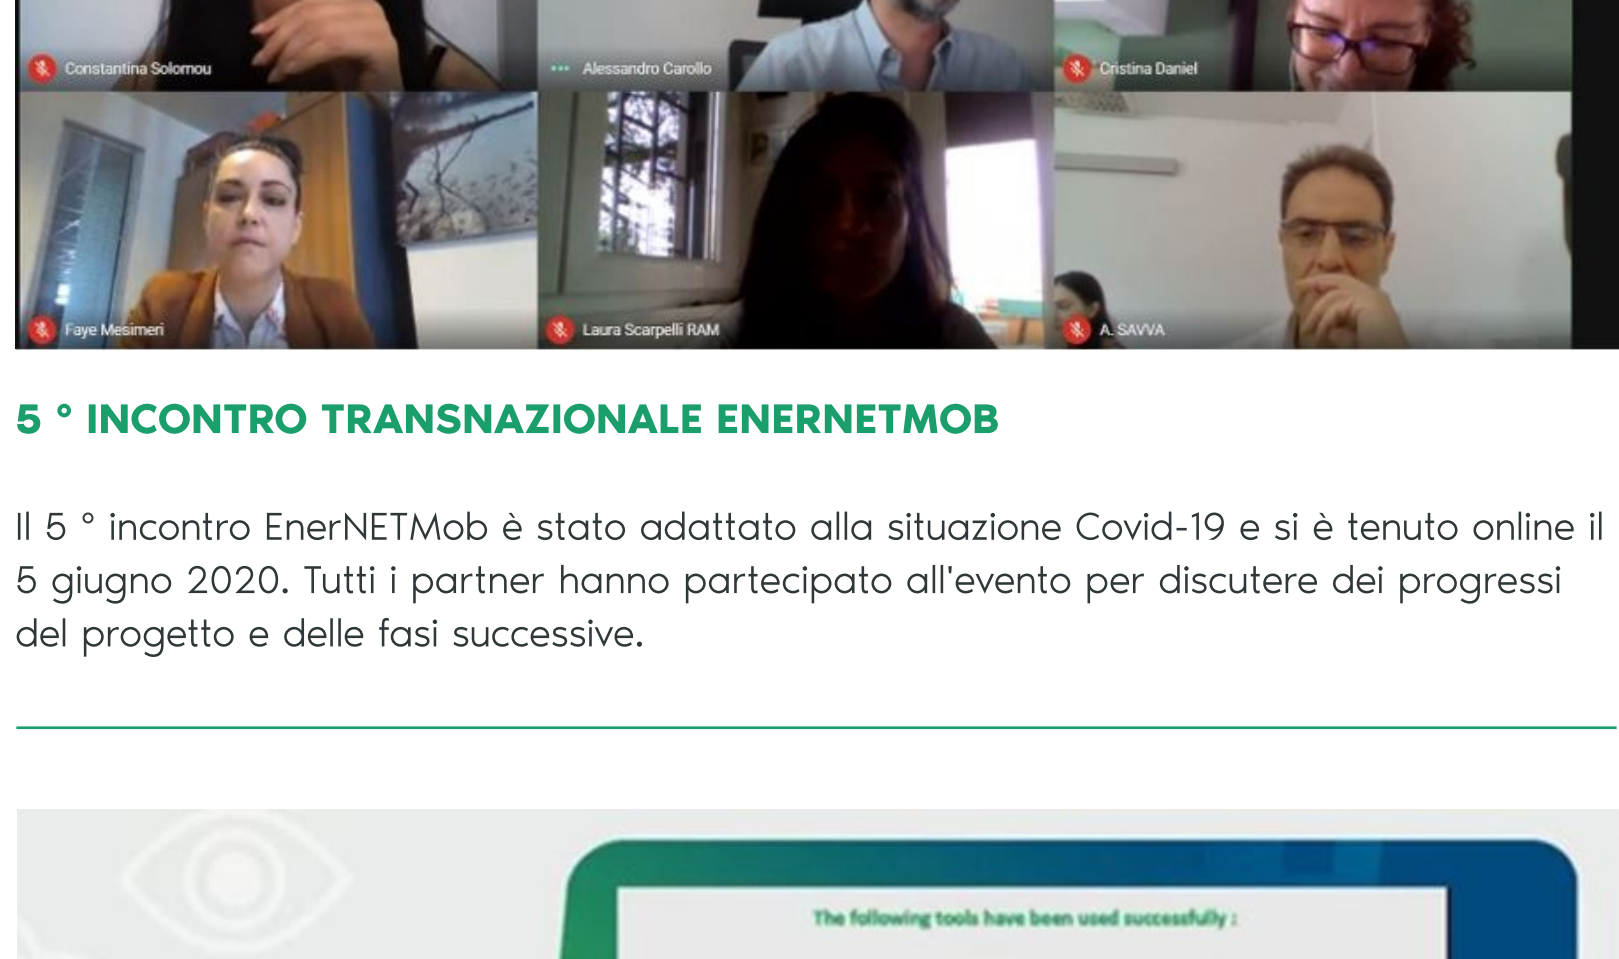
Constantina Solomou

Alessandro Carollo

Cristina Daniel

Faye Mesimeri

Laura Scarpelli RAM

A. SAVVA

5 ° INCONTRO TRANSNAZIONALE ENERNETMOB

Il 5 ° incontro EnerNETMob è stato adattato alla situazione Covid-19 e si è tenuto online il 5 giugno 2020. Tutti i partner hanno partecipato all'evento per discutere dei progressi del progetto e delle fasi successive.

The following tools have been used successfully :